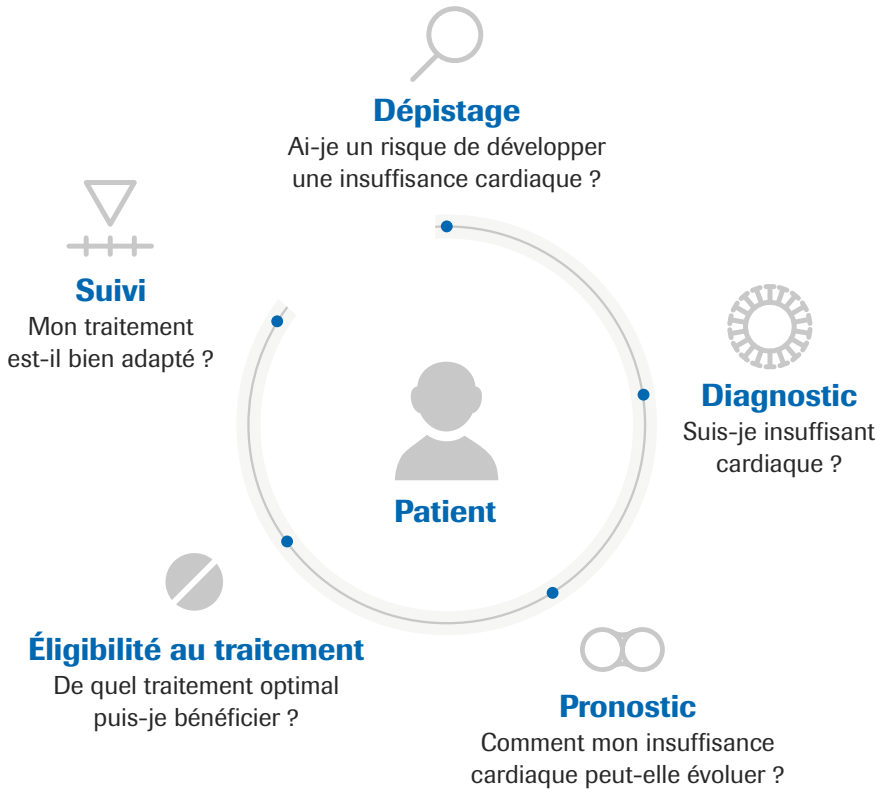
Dépistage
Ai-je un risque de développer une insuffisance cardiaque ?

Diagnostic
Suis-je insuffisant cardiaque ?

Pronostic
Comment mon insuffisance cardiaque peut-elle évoluer ?

Éligibilité au traitement
De quel traitement optimal puis-je bénéficier ?

Suivi
Mon traitement est-il bien adapté ?

Patient